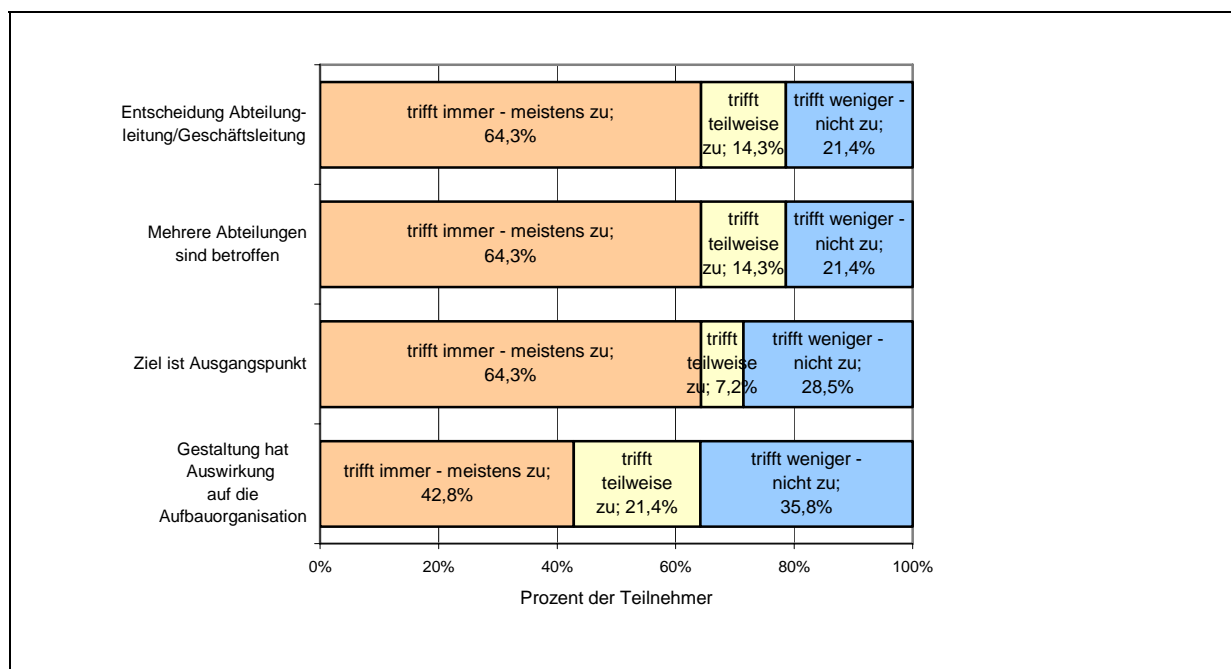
Entscheidung Abteilungleitung/Geschäftsleitung

trifft immer - meistens zu; 64,3%

trifft teilweise zu; 14,3%

trifft weniger - nicht zu; 21,4%

Mehrere Abteilungen sind betroffen

trifft immer - meistens zu; 64,3%

trifft teilweise zu; 14,3%

trifft weniger - nicht zu; 21,4%

Ziel ist Ausgangspunkt

trifft immer - meistens zu; 64,3%

trifft teilweise zu; 7,2%

trifft weniger - nicht zu; 28,5%

Gestaltung hat Auswirkung auf die Aufbauorganisation

trifft immer - meistens zu; 42,8%

trifft teilweise zu; 21,4%

trifft weniger - nicht zu; 35,8%

0% 20% 40% 60% 80% 100%

Prozent der Teilnehmer